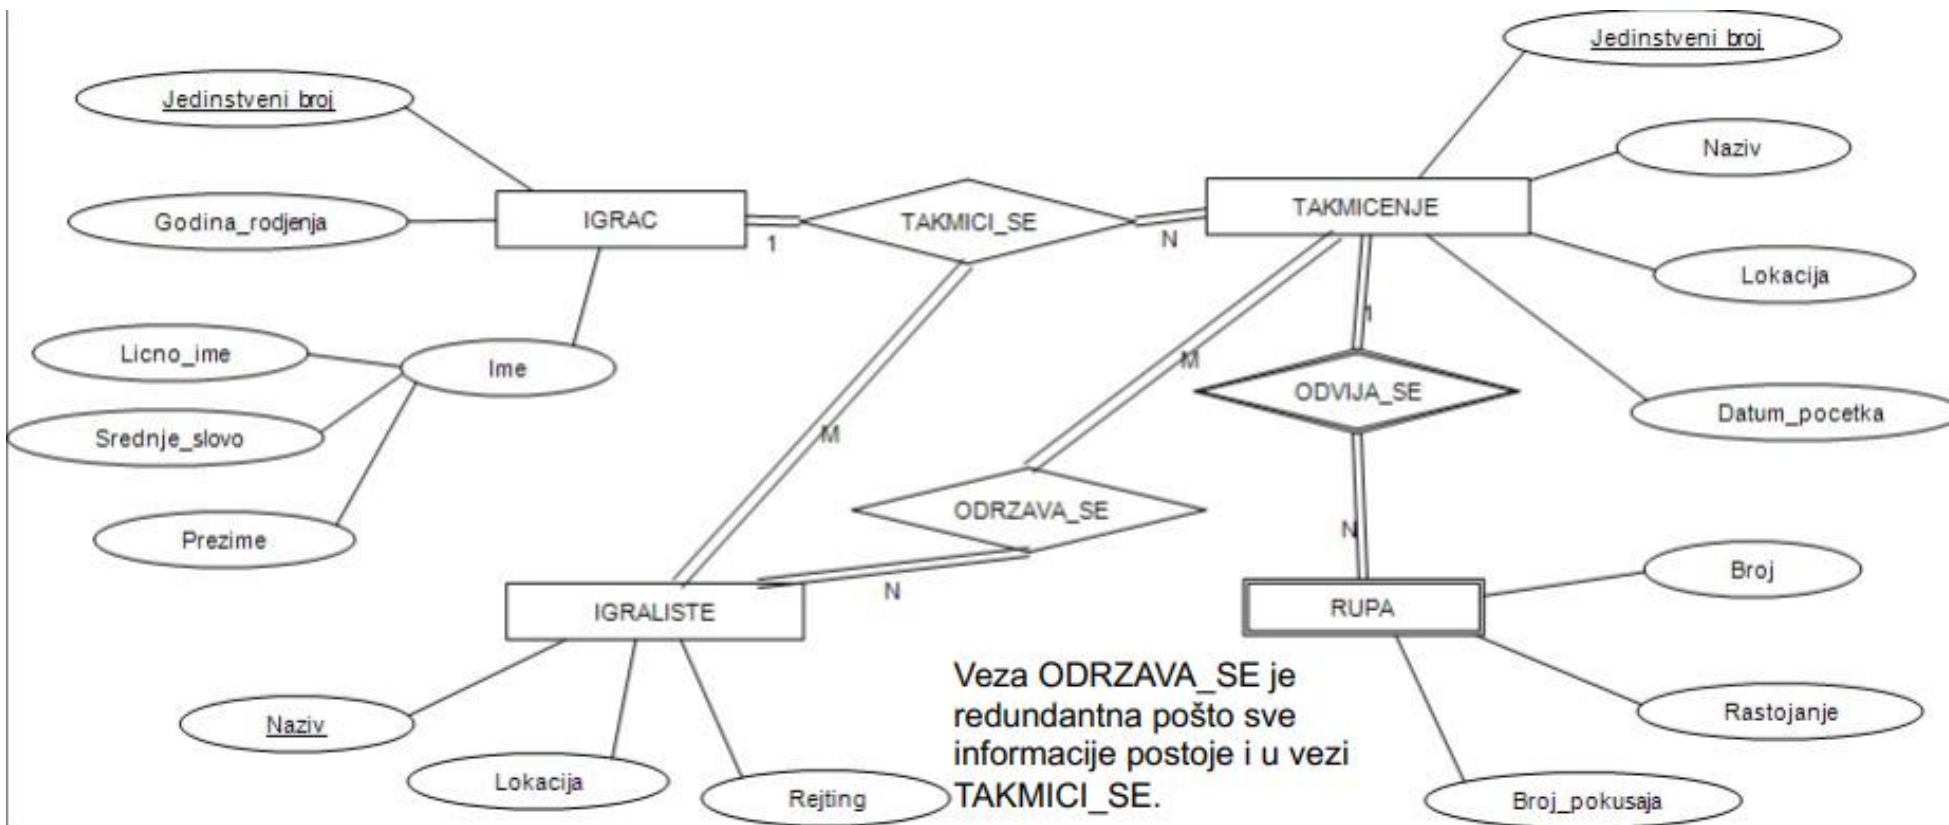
Jedinstveni_broj

Godina_rodjenja

IGRAC

1

TAKMICI_SE

N

TAKMICENJE

Jedinstveni_broj

Naziv

Lokacija

Datum_pocetka

Licno_ime

Ime

Srednje_slovo

Prezime

M

M

1

ODVIJA_SE

ODRZAVA_SE

N

N

IGRALISTE

RUPA

Broj

Rastojanje

Broj_pokusaja

Naziv

Lokacija

Rejting

Veza ODRZAVA_SE je redundantna pošto sve informacije postoje i u vezi TAKMICI_SE.